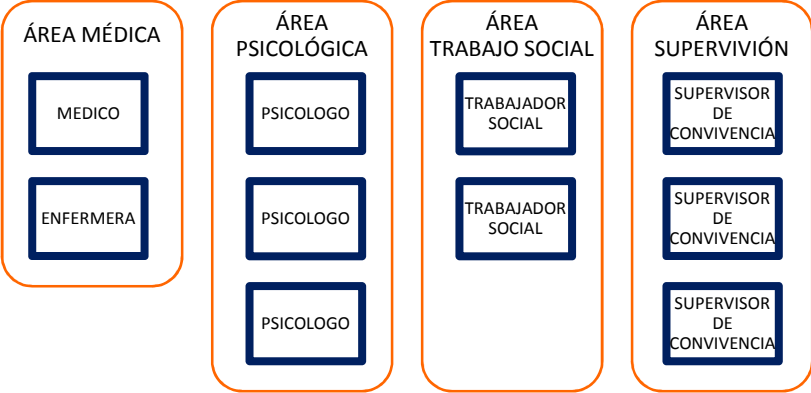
ÁREA MÉDICA

MEDICO

ENFERMERA

ÁREA PSICOLÓGICA

PSICOLOGO

PSICOLOGO

PSICOLOGO

ÁREA TRABAJO SOCIAL

TRABAJADOR SOCIAL

TRABAJADOR SOCIAL

ÁREA SUPERVIVIÓN

SUPERVISOR DE CONVIVENCIA

SUPERVISOR DE CONVIVENCIA

SUPERVISOR DE CONVIVENCIA